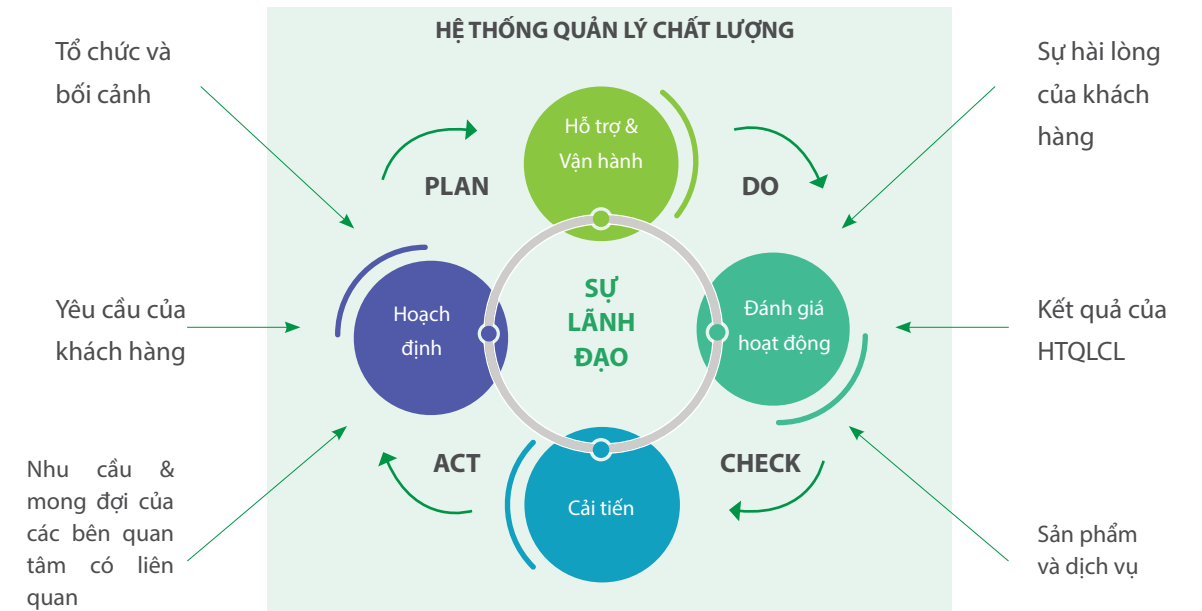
HỆ THỐNG QUẢN LÝ CHẤT LƯỢNG

Tổ chức và bối cảnh

Sự hài lòng của khách hàng

Hỗ trợ & Vận hành

PLAN

DO

Yêu cầu của khách hàng

Hoạch định

SỰ LÃNH ĐẠO

Đánh giá hoạt động

Kết quả của HTQLCL

ACT

CHECK

Nhu cầu & mong đợi của các bên quan tâm có liên quan

Cải tiến

Sản phẩm và dịch vụ